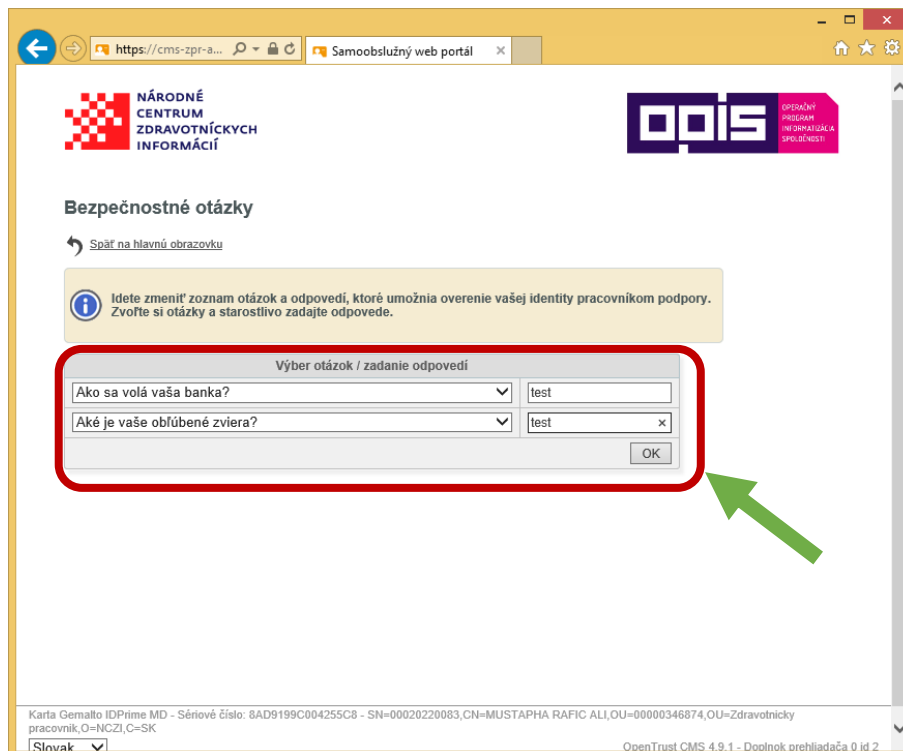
https://cms-zpr-a...

Samoobslužný web portál

NÁRODNÉ CENTRUM ZDRAVOTNÍCKYCH INFORMÁCIÍ

OPIS OPERAČNÝ PROGRAM INFORMATIZÁCIA SPOLOČNOSTI

Bezpečnostné otázky

Späť na hlavnú obrazovku

Idete zmeniť zoznam otázok a odpovedí, ktoré umožnia overenie vašej identity pracovníkom podpory. Zvoľte si otázky a starostlivo zadajte odpovede.

| Výber otázok / zadanie odpovedí | |
|---|---|
| Ako sa volá vaša banka? | test |
| Aké je vaše obľúbené zviera? | test |

OK

Karta Gemalto IDPrime MD - Sériové číslo: 8AD9199C004255C8 - SN=00020220083,CN=MUSTAPHA RAFIC ALI,OU=00000346874,OU=Zdravotnícky pracovník,O=NCZI,C=SK

Slovak

OpenTrust CMS 4.9.1 - Doplnok prehliadača 0 id 2